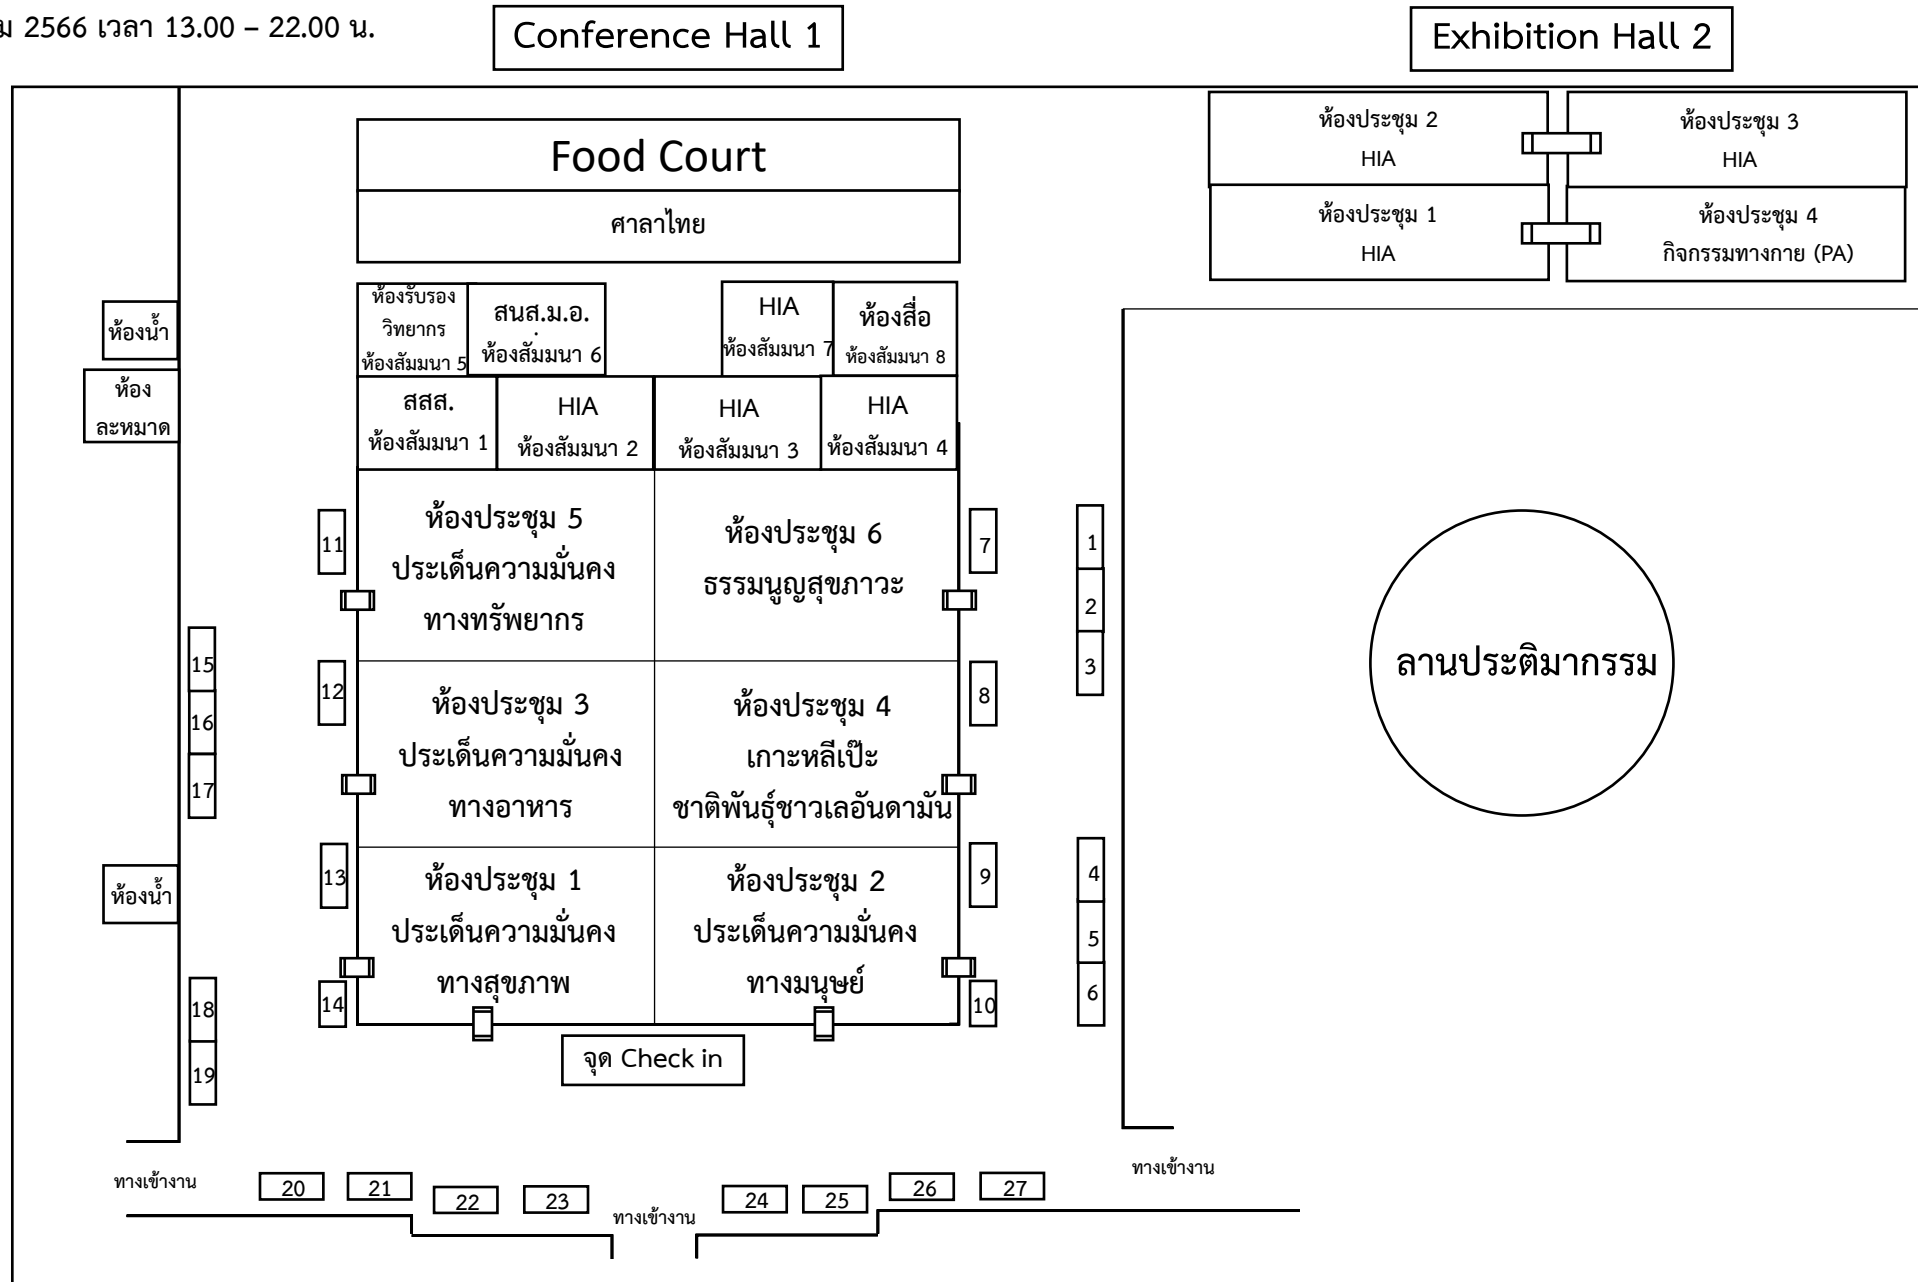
ม 2566 เวลา 13.00 – 22.00 น.

Conference Hall 1

Exhibition Hall 2

ห้องประชุม 2
HIA

ห้องประชุม 3
HIA

ห้องประชุม 1
HIA

ห้องประชุม 4
กิจกรรมทางกาย (PA)

Food Court

ศาลาไทย

ห้องรับรองวิทยากร
ห้องสัมมนา 5

สนส.ม.อ.
ห้องสัมมนา 6

HIA
ห้องสัมมนา 7

ห้องสื่อ
ห้องสัมมนา 8

ห้องน้ำ

ห้องละหมาด

สสส.
ห้องสัมมนา 1

HIA
ห้องสัมมนา 2

HIA
ห้องสัมมนา 3

HIA
ห้องสัมมนา 4

ห้องประชุม 5
ประเด็นความมั่นคงทางทรัพยากร

ห้องประชุม 6
ธรรมนูญสุขภาวะ

ห้องประชุม 3
ประเด็นความมั่นคงทางอาหาร

ห้องประชุม 4
เกาะหลีเป๊ะ
ชาติพันธุ์ชาวเลอันดามัน

ห้องประชุม 1
ประเด็นความมั่นคงทางสุขภาพ

ห้องประชุม 2
ประเด็นความมั่นคงทางมนุษย์

ห้องน้ำ

ลานประติมากรรม

11 12 13 14 15 16 17 18 19 7 8 9 10 1 2 3 4 5 6

จุด Check in

ทางเข้างาน

20 21 22 23

ทางเข้างาน

24 25 26 27

ทางเข้างาน